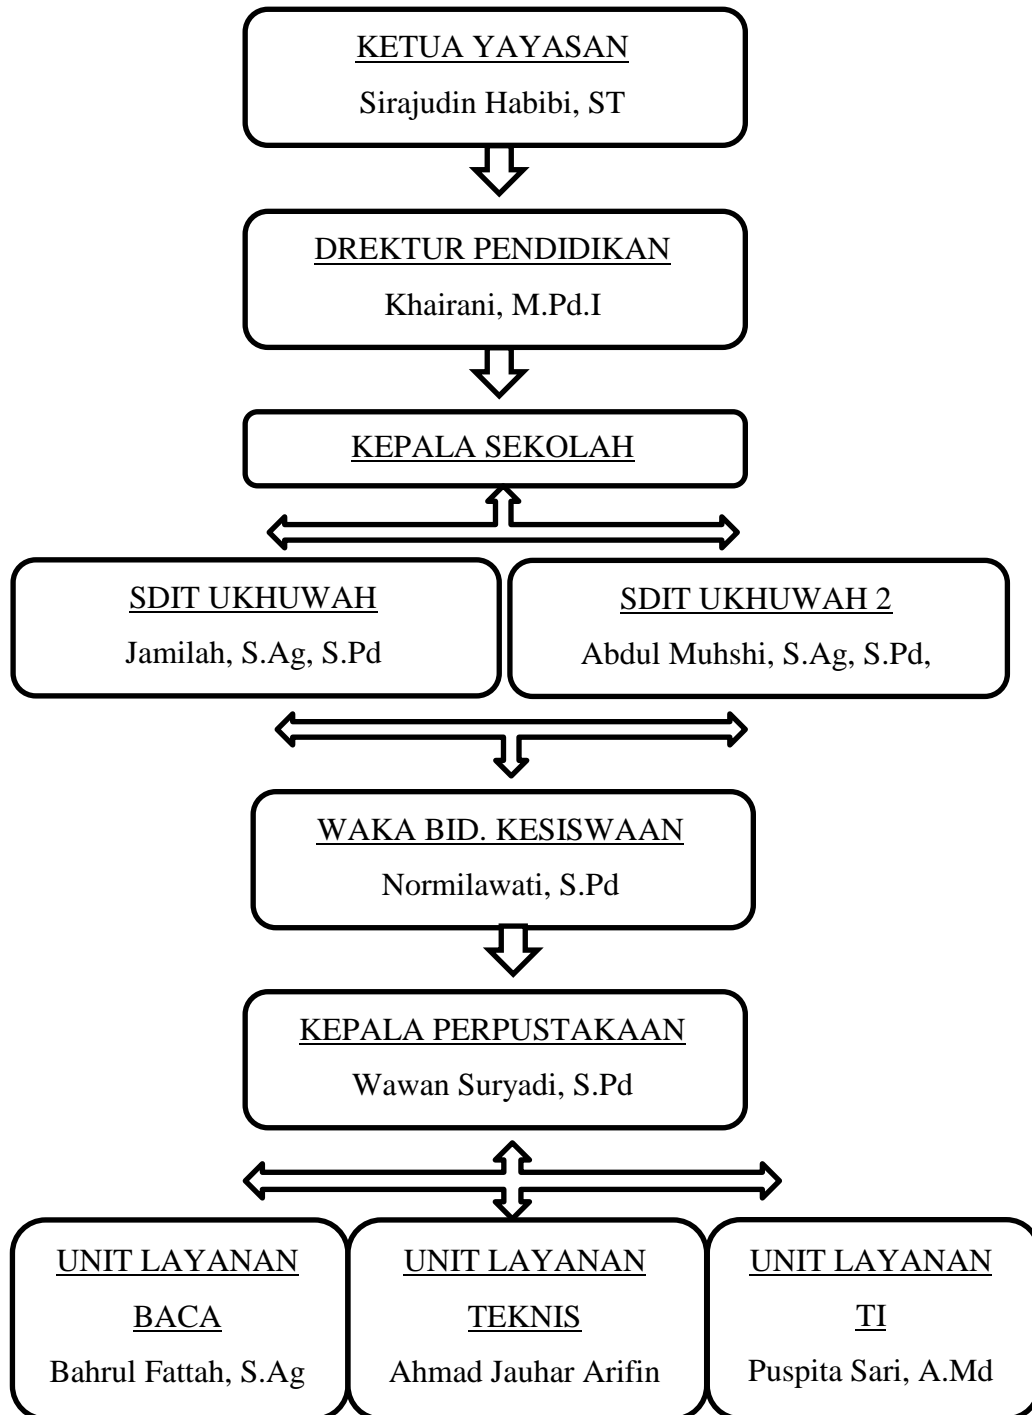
KETUA YAYASAN
Sirajudin Habibi, ST

DREKTUR PENDIDIKAN
Khairani, M.Pd.I

KEPALA SEKOLAH

SDIT UKHUWAH
Jamilah, S.Ag, S.Pd

SDIT UKHUWAH 2
Abdul Muhshi, S.Ag, S.Pd,

WAKA BID. KESISWAAN
Normilawati, S.Pd

KEPALA PERPUSTAKAAN
Wawan Suryadi, S.Pd

UNIT LAYANAN BACA
Bahrul Fattah, S.Ag

UNIT LAYANAN TEKNIS
Ahmad Jauhar Arifin

UNIT LAYANAN TI
Puspita Sari, A.Md